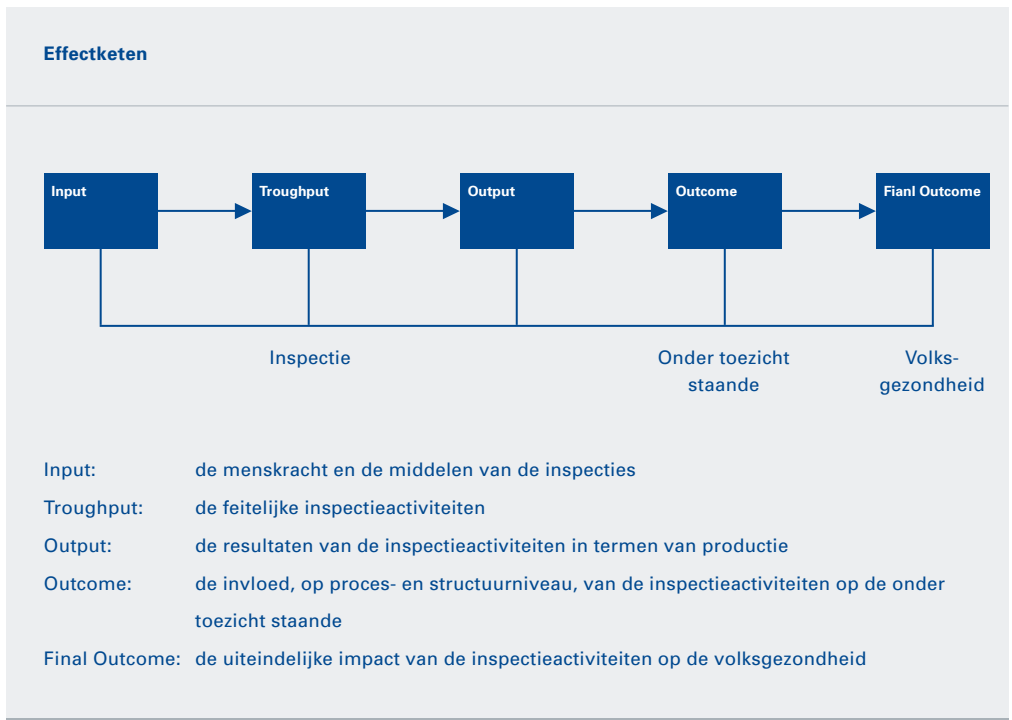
Effectketen

Input

Troughput

Output

Outcome

Fianl Outcome

Inspectie

Onder toezicht staande

Volksgezondheid

Input: de menskracht en de middelen van de inspecties

Troughput: de feitelijke inspectieactiviteiten

Output: de resultaten van de inspectieactiviteiten in termen van productie

Outcome: de invloed, op proces- en structuurniveau, van de inspectieactiviteiten op de onder toezicht staande

Final Outcome: de uiteindelijke impact van de inspectieactiviteiten op de volksgezondheid